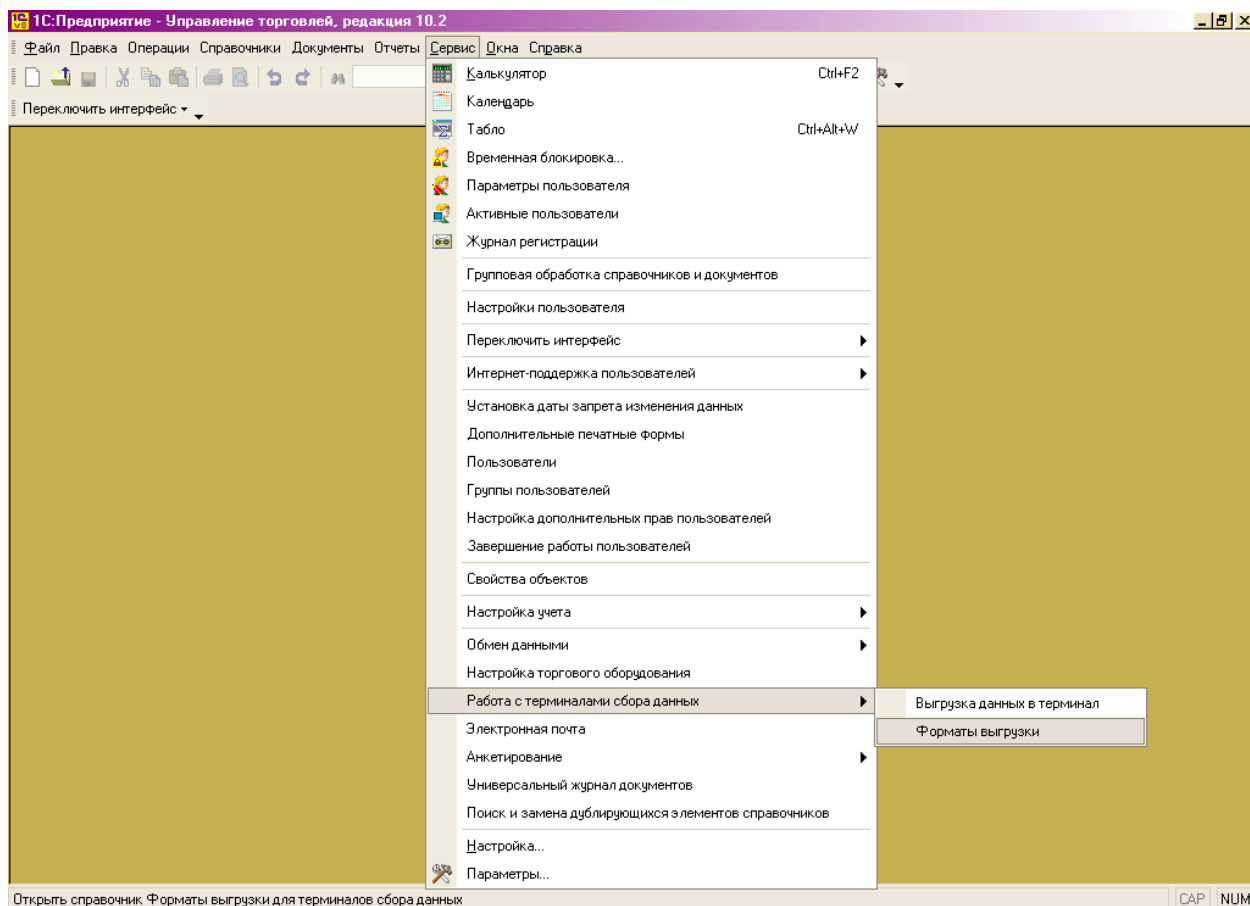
1С:Предприятие - Управление торговлей, редакция 10.2

Файл Правка Операции Справочники Документы Отчеты Сервис Окна Справка

Переключить интерфейс

Калькулятор Ctrl+F2
Календарь
Табло Ctrl+Alt+W
Временная блокировка...
Параметры пользователя
Активные пользователи
Журнал регистрации
Групповая обработка справочников и документов
Настройки пользователя
Переключить интерфейс
Интернет-поддержка пользователей
Установка даты запрета изменения данных
Дополнительные печатные формы
Пользователи
Группы пользователей
Настройка дополнительных прав пользователей
Завершение работы пользователей
Свойства объектов
Настройка учета
Обмен данными
Настройка торгового оборудования
Работа с терминалами сбора данных
Электронная почта
Анкетирование
Универсальный журнал документов
Поиск и замена дублирующихся элементов справочников
Настройка...
Параметры...

Выгрузка данных в терминал
Форматы выгрузки

Открыть справочник Форматы выгрузки для терминалов сбора данных

CAP NUM